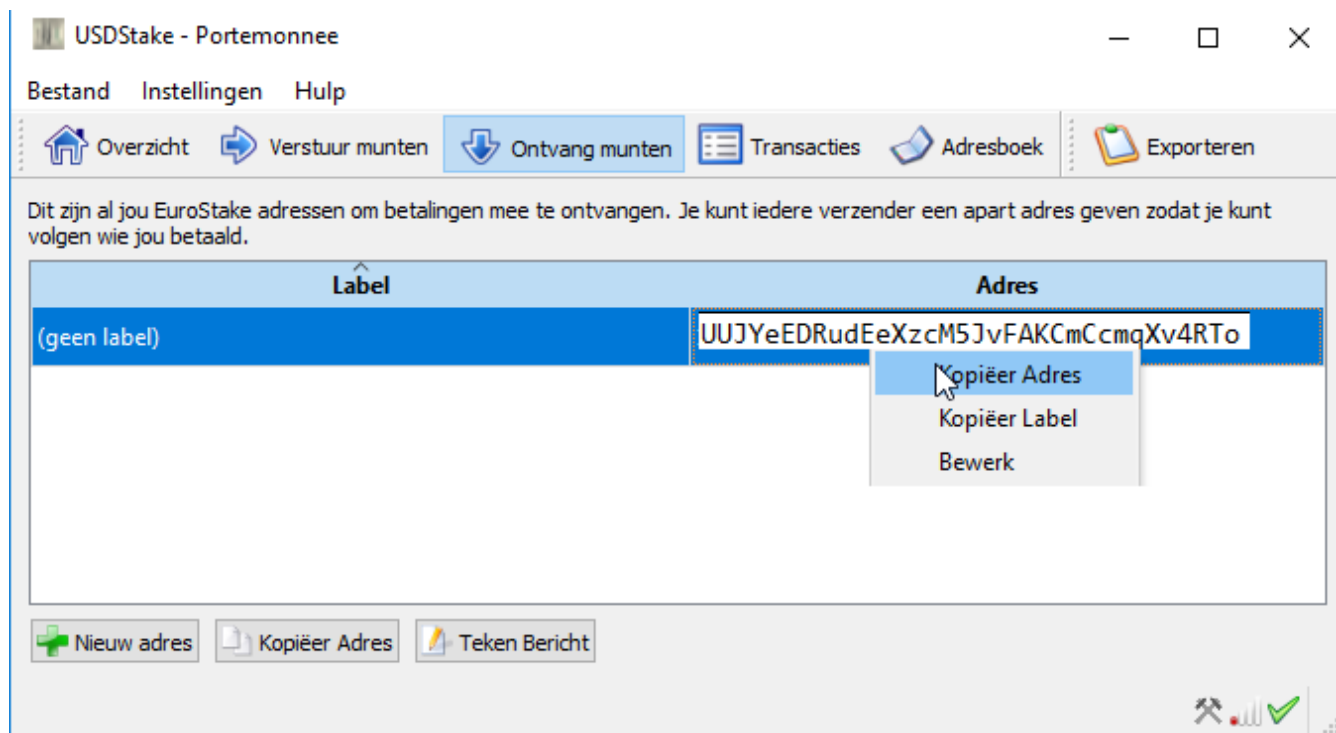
USDStake - Portemonnee

Bestand Instellingen Hulp

Overzicht Verstuur munten Ontvang munten Transacties Adresboek Exporteren

Dit zijn al jou EuroStake adressen om betalingen mee te ontvangen. Je kunt iedere verzender een apart adres geven zodat je kunt volgen wie jou betaald.

| Label | Adres |
|---|---|
| (geen label) | UUJYeEDRudEeXzcM5JvFAKCmCcmqXv4RTo |

Kopiëer Adres
Kopiëer Label
Bewerk

Nieuw adres Kopiëer Adres Teken Bericht